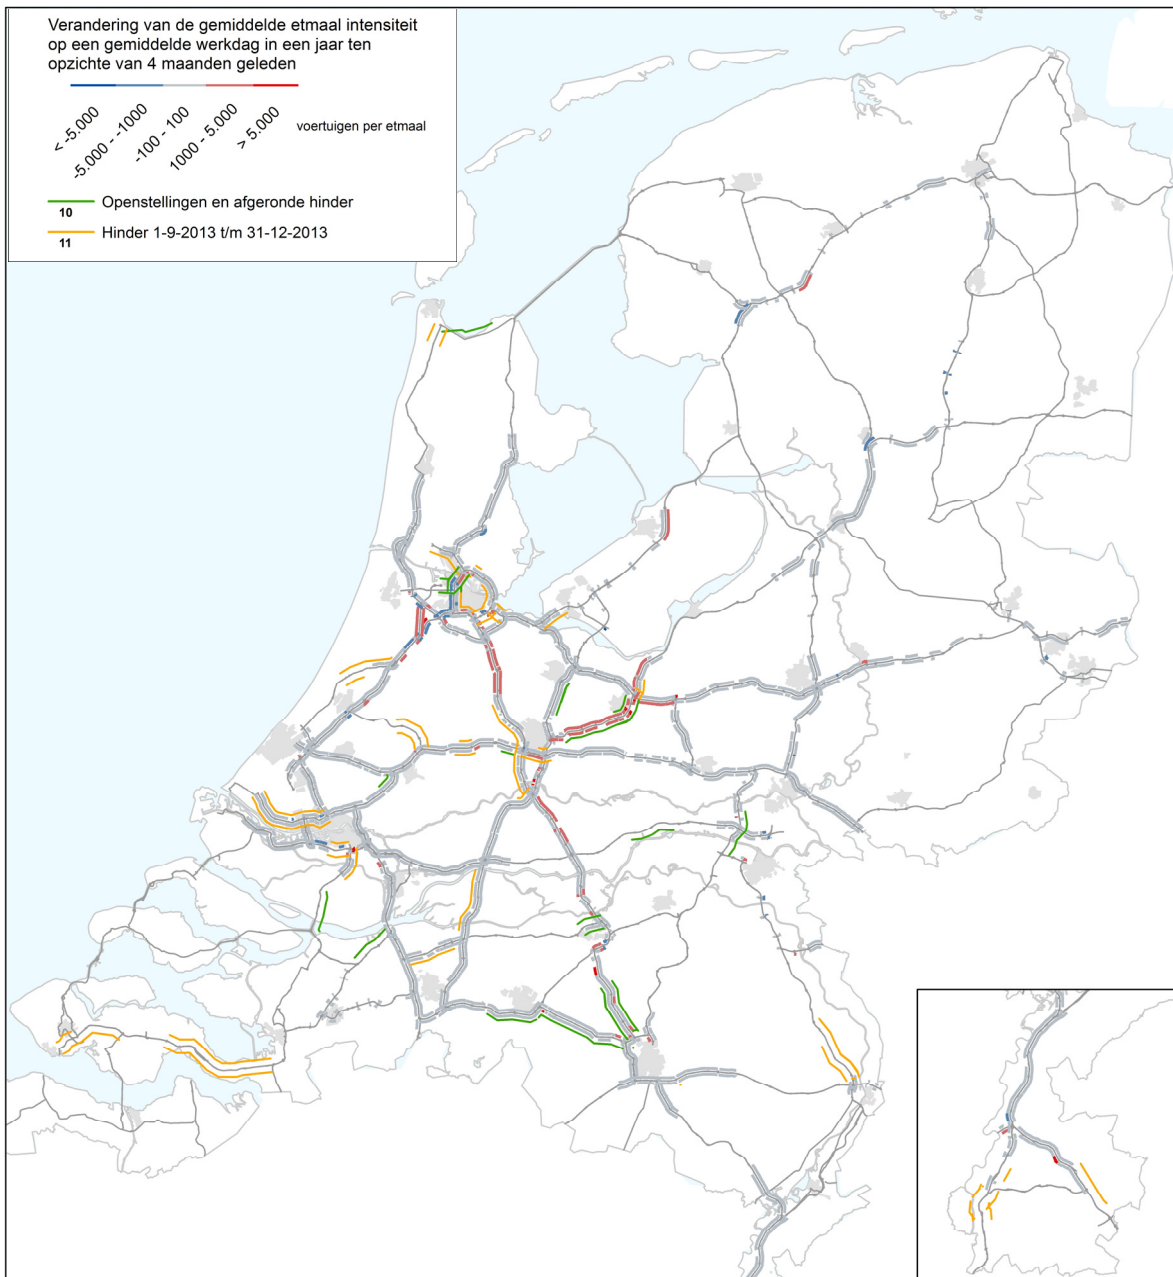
Verandering van de gemiddelde etmaal intensiteit op een gemiddelde werkdag in een jaar ten opzichte van 4 maanden geleden

< -5.000
-5.000 - -1000
-100 - 100
1000 - 5.000
> 5.000
voertuigen per etmaal

10 Openstellingen en afgeronde hinder
11 Hinder 1-9-2013 t/m 31-12-2013